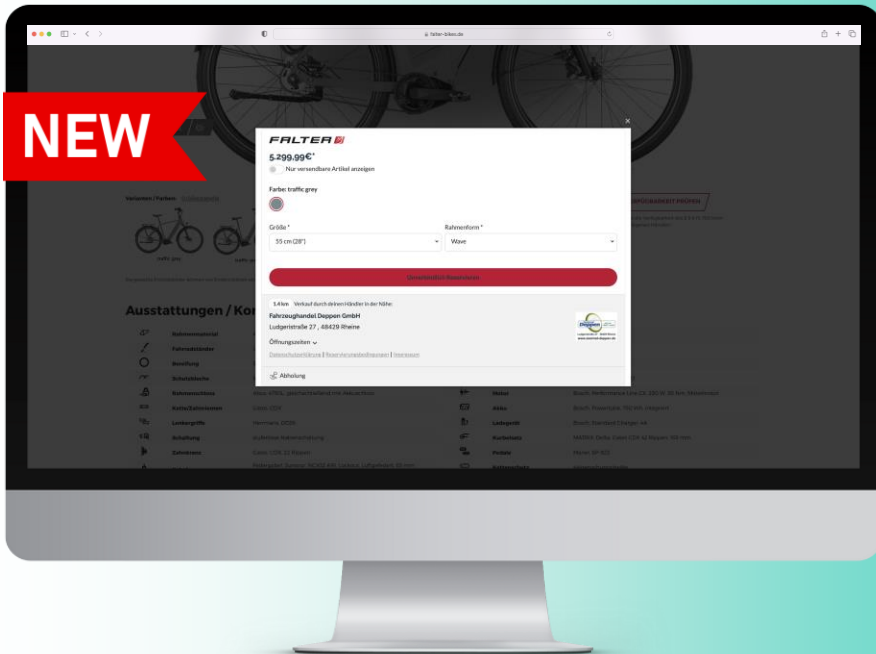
falter-bikes.de

NEW

FALTER

5.299,99€*

Nur versendbare Artikel anzeigen

Farbe: traffic grey

Größe *

55 cm (28")

Rahmenform *

Wave

Unverbindlich Reservieren

5.4 km Verkauf durch deinen Händler in der Nähe:

Fahrzeughandel Deppen GmbH

Ludgeristraße 27 , 48429 Rheine

Öffnungszeiten

Datenschutzerklärung | Reservierungsbedingungen | Impressum

Abholung

Ausstattungen / Ko

Varianten / Farben

Rahmenmaterial

Federgabel

Motor

Akku

Lenkergriffe

Ladegerät

Schaltung

Kurbelsatz

Pedale